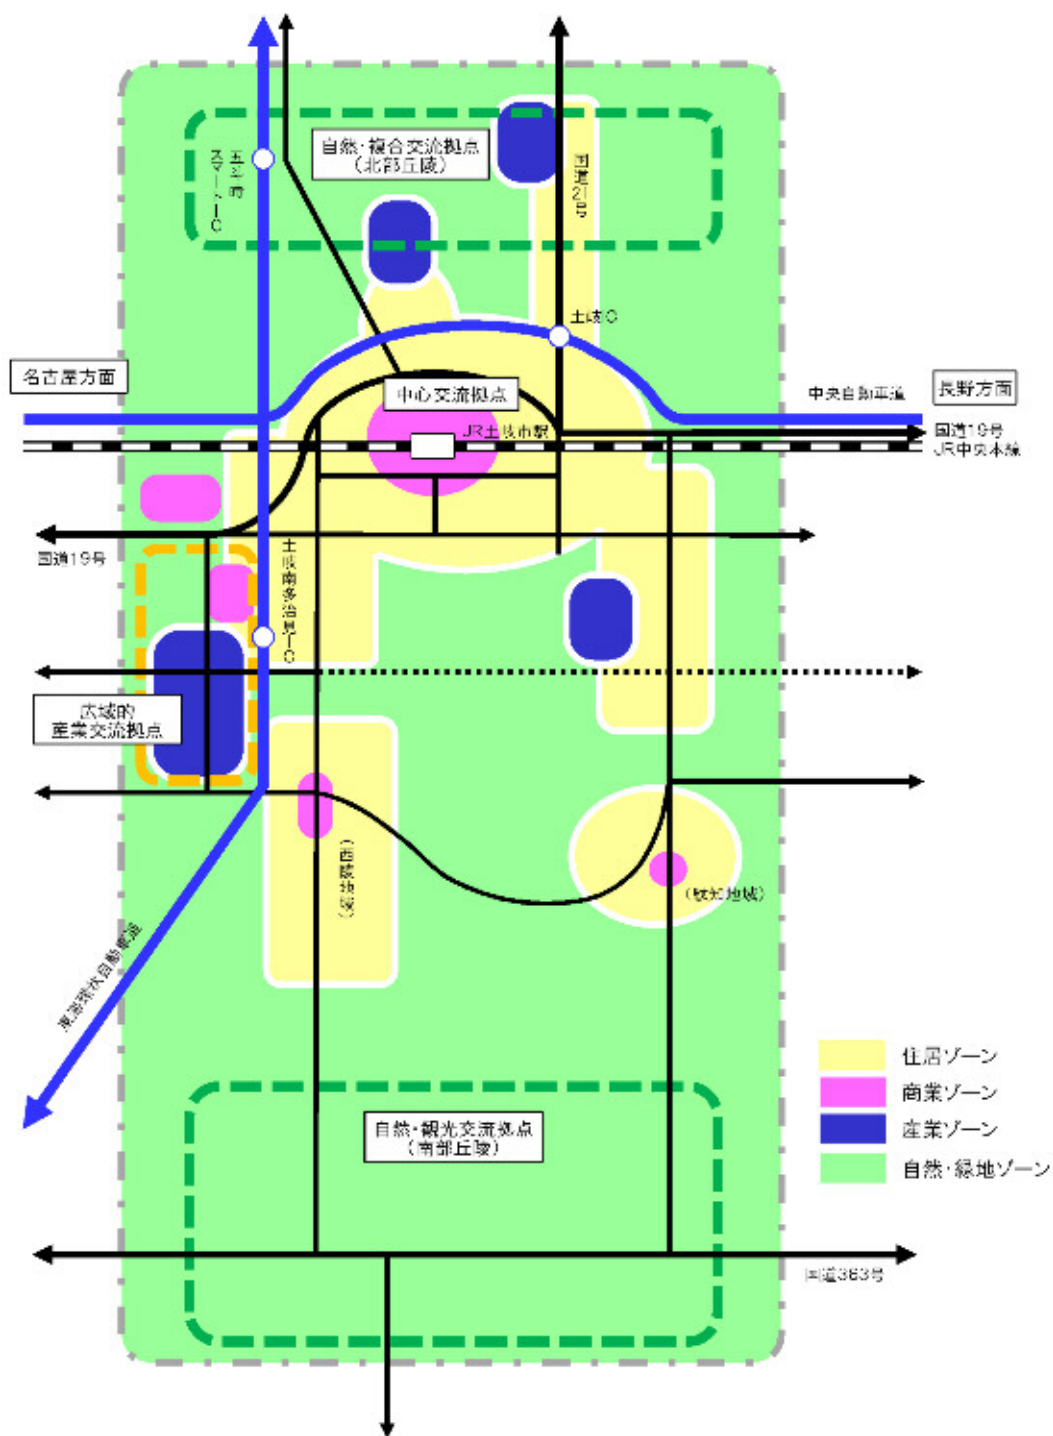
自然・複合交流拠点
（北部丘陵）

五斗蒔スマートIC

国道21号

土岐IC

名古屋方面

中心交流拠点

中央自動車道

長野方面

JR土岐市駅

国道19号
JR中央本線

国道19号

土岐南多治見IC

広域的
産業交流拠点

（西陵地域）

（駄知地域）

東海環状自動車道

住居ゾーン
商業ゾーン
産業ゾーン
自然・緑地ゾーン

自然・観光交流拠点
（南部丘陵）

国道363号